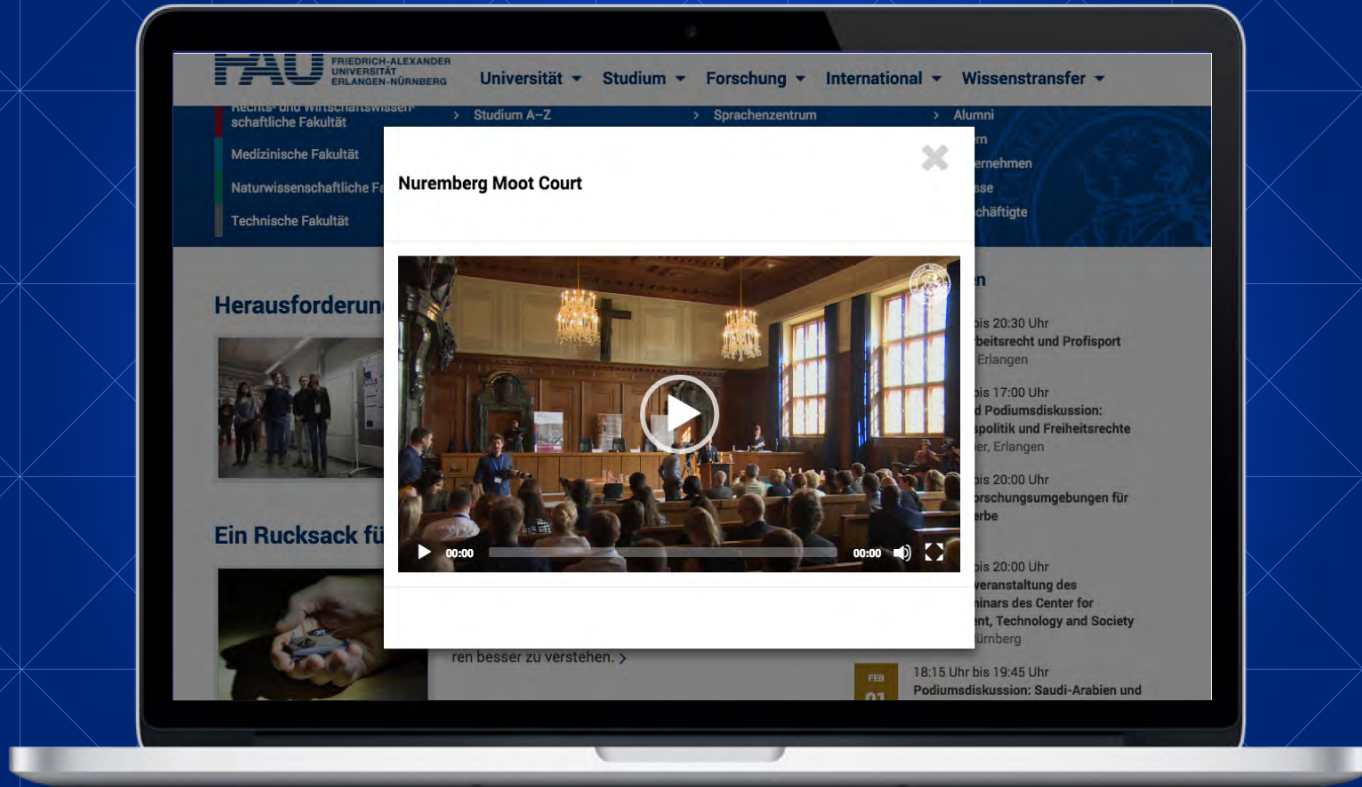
FAU FRIEDRICH-ALEXANDER UNIVERSITÄT ERLANGEN-NÜRNBERG

Universität ▾ Studium ▾ Forschung ▾ International ▾ Wissenstransfer ▾

Rechts- und Wirtschaftswissenschaftliche Fakultät
Medizinische Fakultät
Naturwissenschaftliche Fa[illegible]
Technische Fakultät

› Studium A–Z
› Sprachenzentrum
› Alumni
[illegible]rn
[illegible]ernehmen
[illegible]sse
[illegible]schäftigte

Nuremberg Moot Court

00:00 00:00

Herausforderun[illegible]

Ein Rucksack fü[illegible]

ren besser zu verstehen. ›

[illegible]n

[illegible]bis 20:30 Uhr
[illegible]rbeitsrecht und Profisport
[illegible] Erlangen

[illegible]bis 17:00 Uhr
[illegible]d Podiumsdiskussion:
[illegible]spolitik und Freiheitsrechte
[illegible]er, Erlangen

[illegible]bis 20:00 Uhr
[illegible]orschungsumgebungen für
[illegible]erbe

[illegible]bis 20:00 Uhr
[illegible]veranstaltung des
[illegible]minars des Center for
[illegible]ent, Technology and Society
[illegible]ürnberg

FEB
01
18:15 Uhr bis 19:45 Uhr
Podiumsdiskussion: Saudi-Arabien und